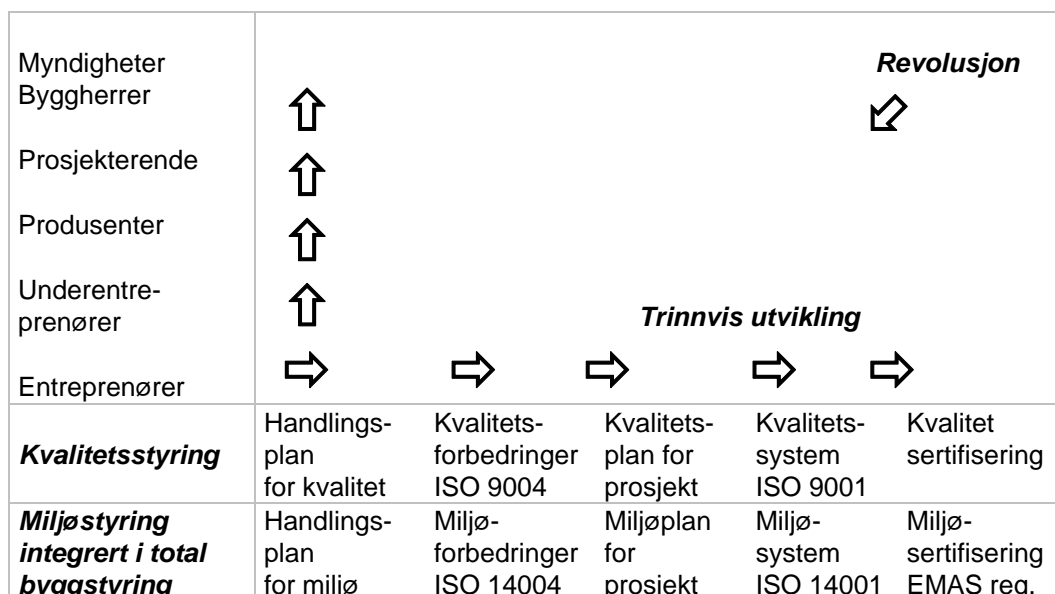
Myndigheter
Byggherrer

Prosjekterende

Produsenter

Underentreprenører

Entreprenører

Revolusjon

Trinnvis utvikling

| | | | | | |
|---|---|---|---|---|---|
| ***Kvalitetsstyring*** | Handlingsplan for kvalitet | Kvalitetsforbedringer ISO 9004 | Kvalitetsplan for prosjekt | Kvalitetssystem ISO 9001 | Kvalitet sertifisering |
| ***Miljøstyring integrert i total byggstyring*** | Handlingsplan for miljø | Miljøforbedringer ISO 14004 | Miljøplan for prosjekt | Miljøsystem ISO 14001 | Miljøsertifisering EMAS reg. |